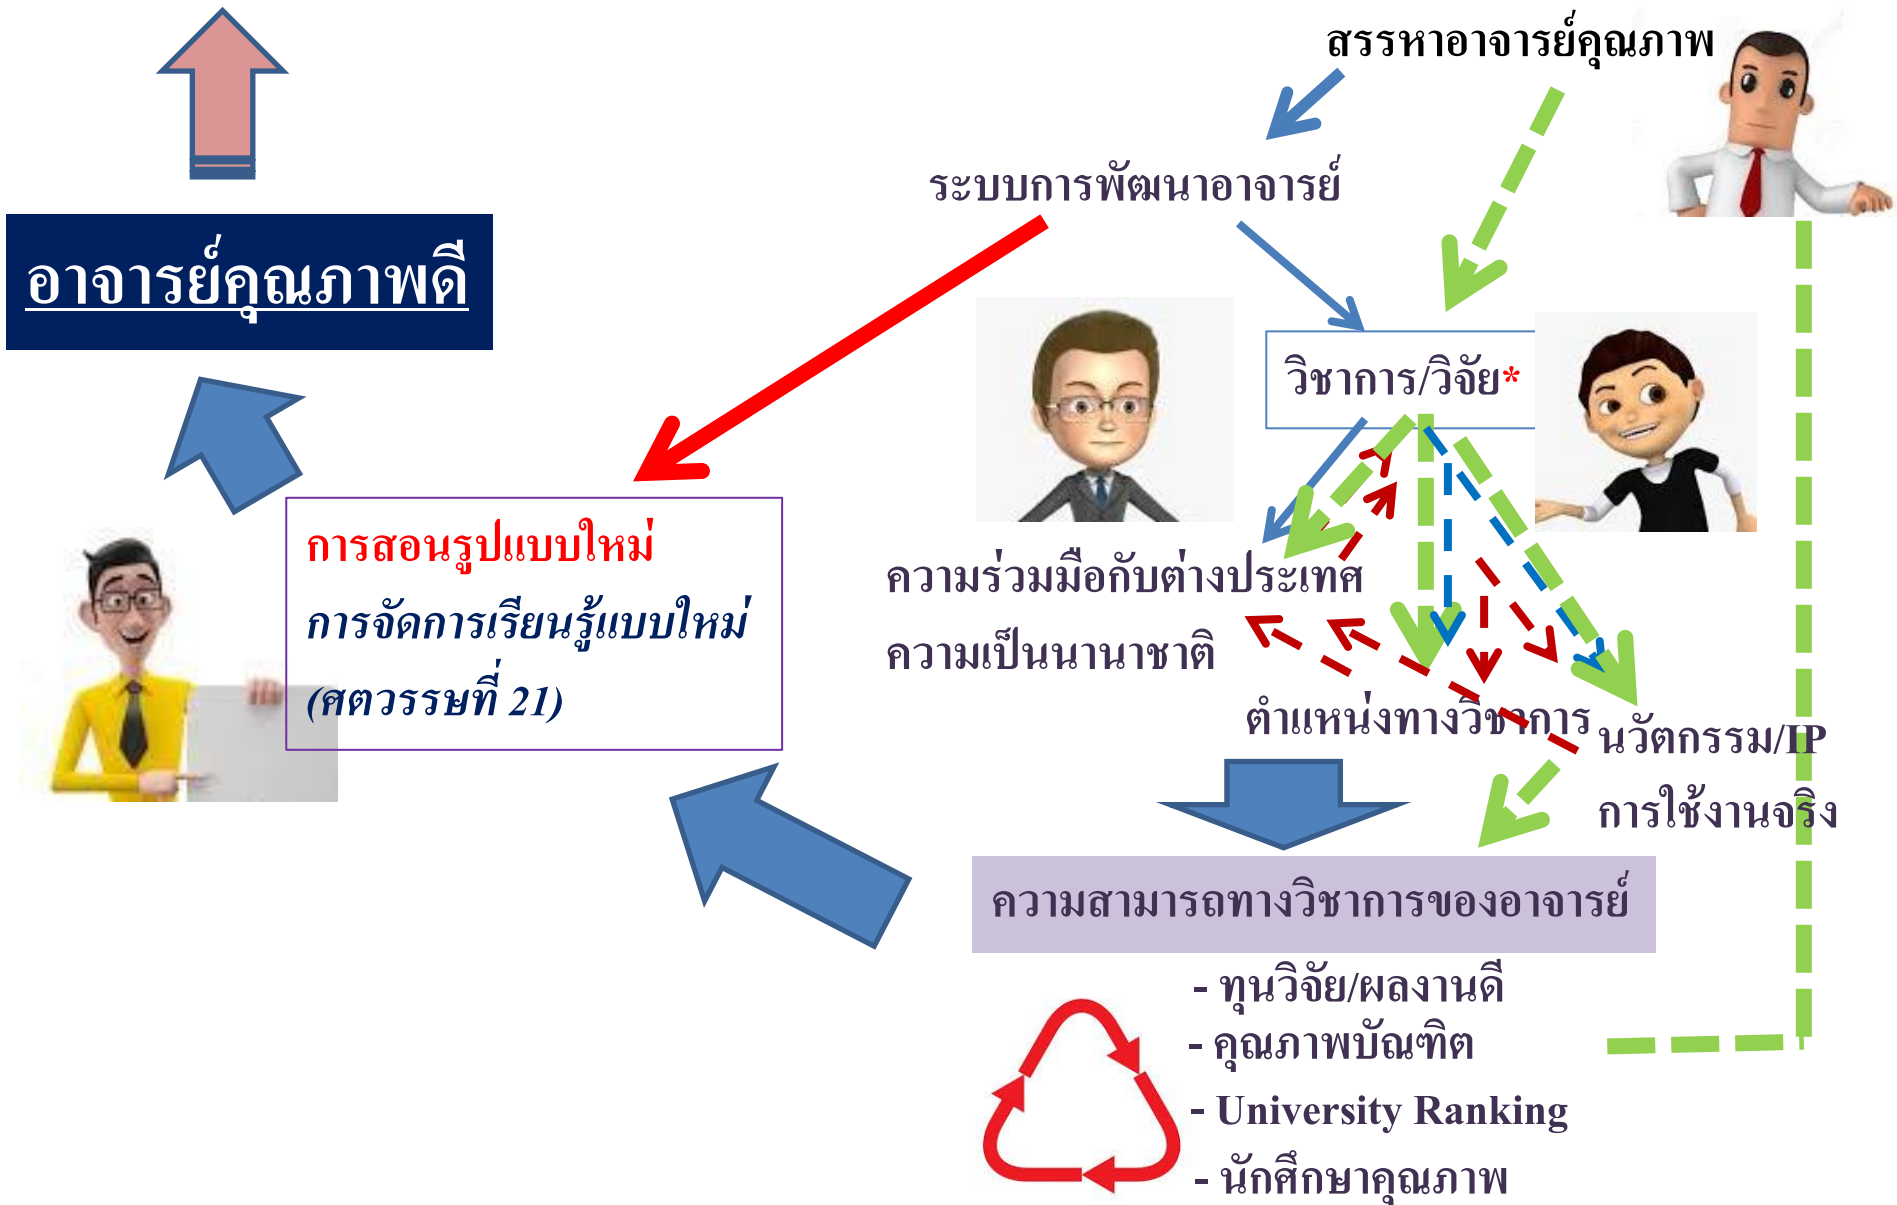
สรรหาอาจารย์คุณภาพ

ระบบการพัฒนาอาจารย์

อาจารย์คุณภาพดี

วิชาการ/วิจัย*

การสอนรูปแบบใหม่
การจัดการเรียนรู้แบบใหม่
(ศตวรรษที่ 21)

ความร่วมมือกับต่างประเทศ
ความเป็นนานาชาติ

ตำแหน่งทางวิชาการ

นวัตกรรม/IP
การใช้งานจริง

ความสามารถทางวิชาการของอาจารย์

- ทุนวิจัย/ผลงานดี
- คุณภาพบัณฑิต
- University Ranking
- นักศึกษาคุณภาพ